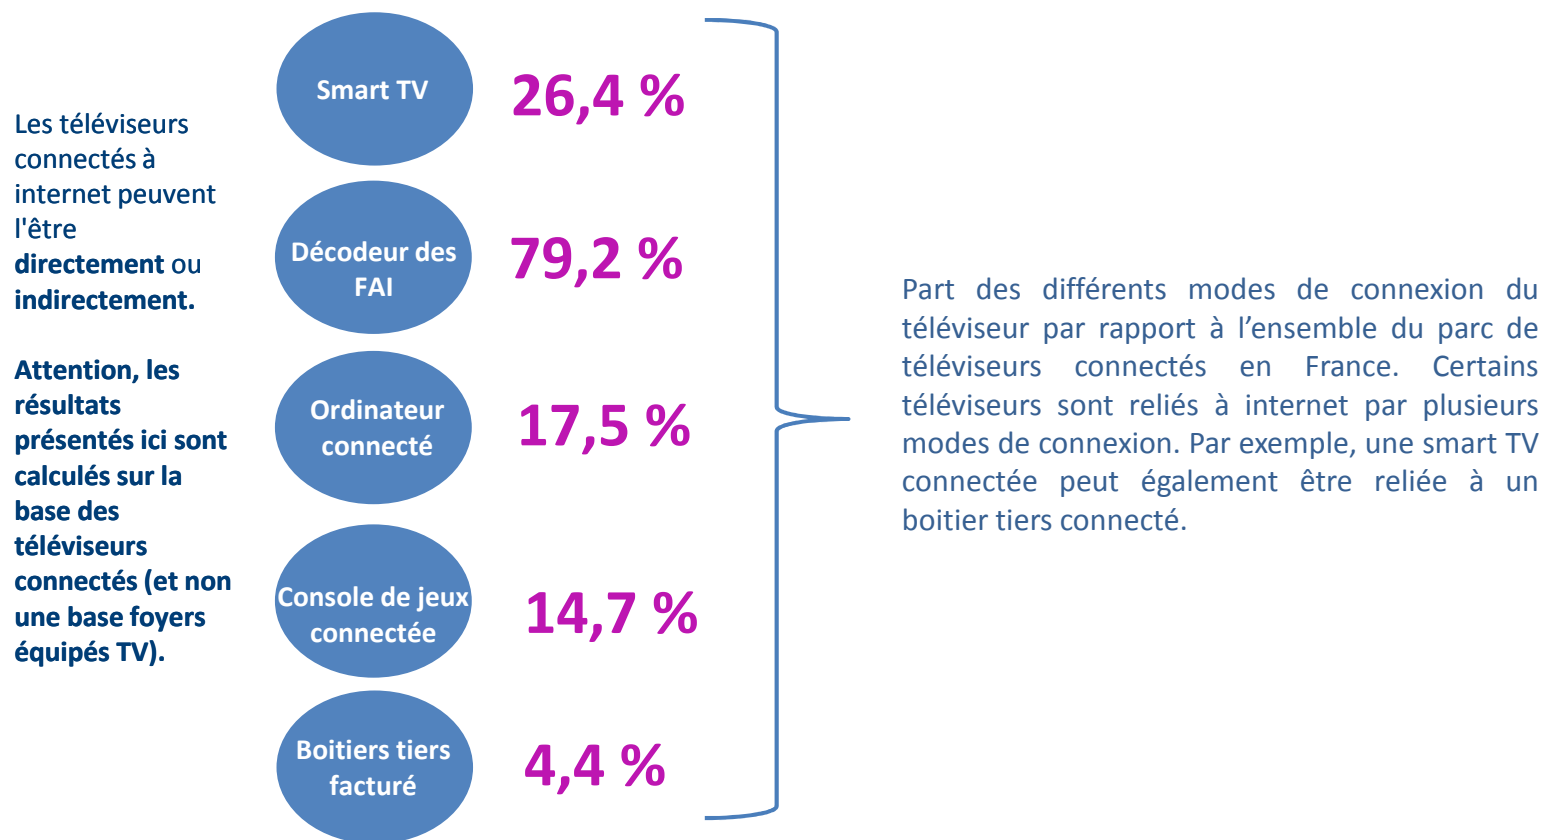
Les téléviseurs connectés à internet peuvent l'être **directement** ou **indirectement.**

**Attention, les résultats présentés ici sont calculés sur la base des téléviseurs connectés (et non une base foyers équipés TV).**

Smart TV 26,4 %

Décodeur des FAI 79,2 %

Ordinateur connecté 17,5 %

Console de jeux connectée 14,7 %

Boitiers tiers facturé 4,4 %

Part des différents modes de connexion du téléviseur par rapport à l'ensemble du parc de téléviseurs connectés en France. Certains téléviseurs sont reliés à internet par plusieurs modes de connexion. Par exemple, une smart TV connectée peut également être reliée à un boitier tiers connecté.